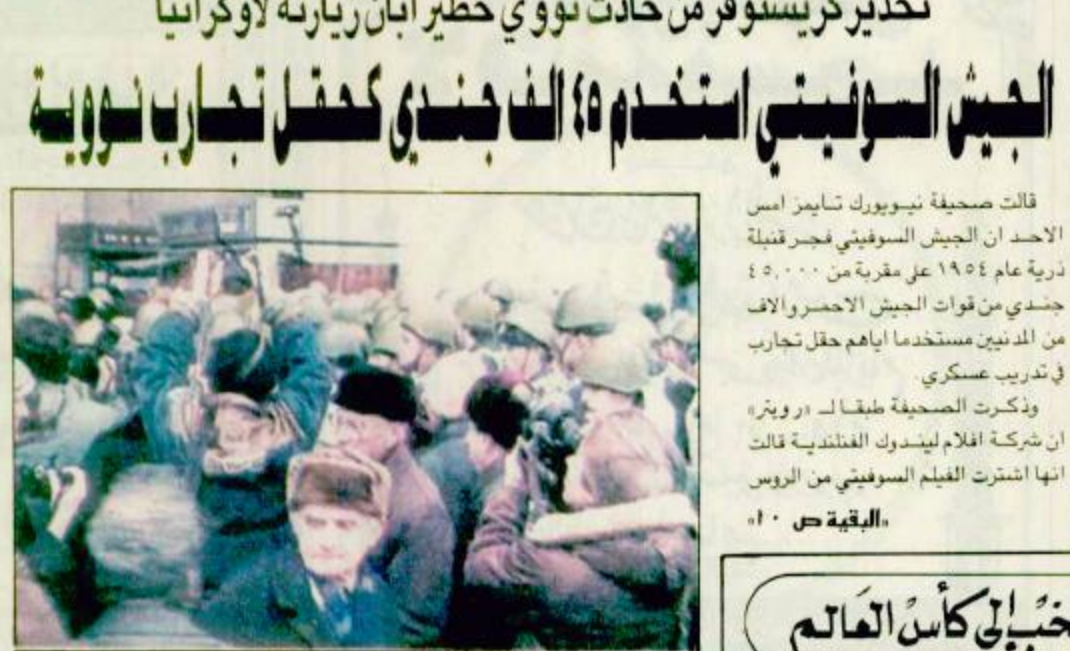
تحذير كريستوفر من حادث نووي خطير ابان زيارته لاوكرانيا

الجيش السوفيتي استخدم ٤٥ الف جندي كحقل تجارب نووية

قالت صحيفة نيويورك تايمز امس الاحد ان الجيش السوفيتي فجر قنبلة ذرية عام ١٩٥٤ على مقربة من ٤٥,٠٠٠ جندي من قوات الجيش الاحمر والاف من المدنيين مستخدما اياهم حقل تجارب في تدريب عسكري.

وذكرت الصحيفة طبقا لـ «رويتر» ان شركة افلام ليندوك الفنلندية قالت انها اشترت الفيلم السوفيتي من الروس

«البقية ص ١٠»

خب الى كأس العالم